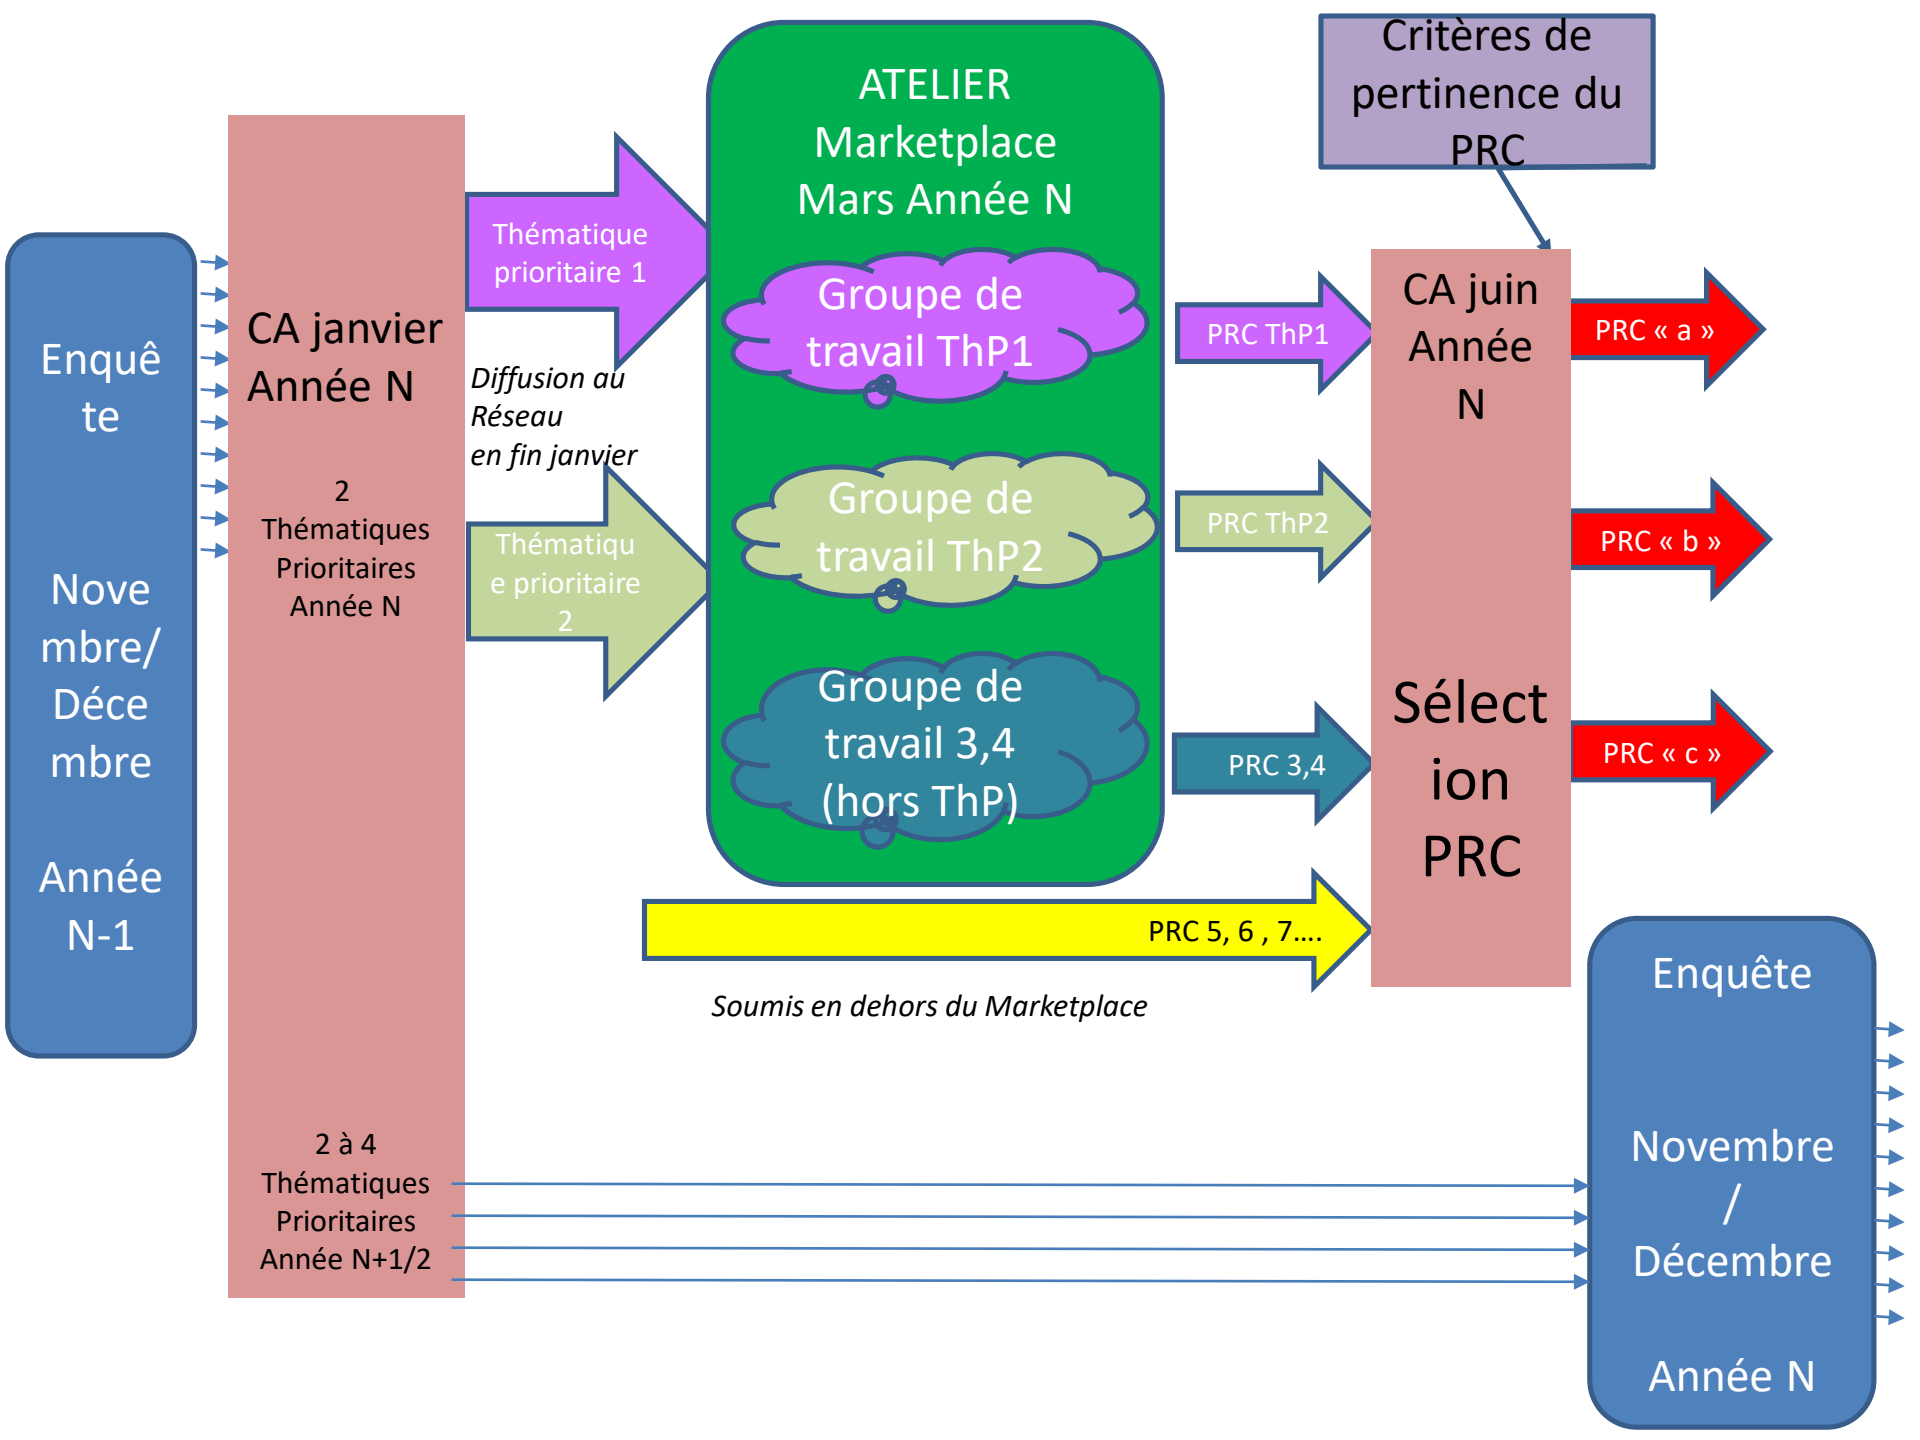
Critères de pertinence du PRC

Enquête

Novembre/Décembre

Année N-1

CA janvier Année N

2 Thématiques Prioritaires Année N

2 à 4 Thématiques Prioritaires Année N+1/2

Thématique prioritaire 1

Diffusion au Réseau en fin janvier

Thématique prioritaire 2

ATELIER Marketplace Mars Année N

Groupe de travail ThP1

Groupe de travail ThP2

Groupe de travail 3,4 (hors ThP)

PRC ThP1

PRC ThP2

PRC 3,4

PRC 5, 6 , 7….

Soumis en dehors du Marketplace

CA juin Année N

Sélection PRC

PRC « a »

PRC « b »

PRC « c »

Enquête

Novembre / Décembre

Année N